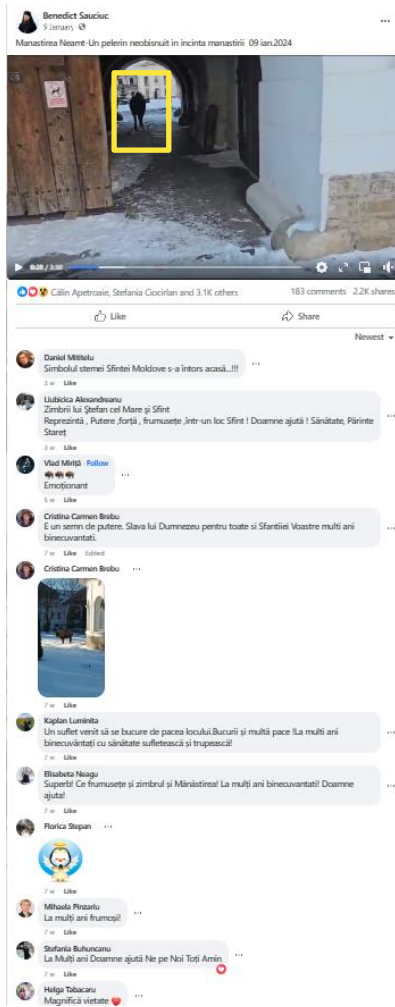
Benedict Sauciuc
9 January ·

Manastirea Neamt-Un pelerin neobisnuit in incinta manastirii 09 ian.2024

0:28 / 3:30

Călin Apetroaie, Stefania Ciocirlan and 3.1K others
183 comments 2.2K shares

Like
Share

Newest

Daniel Mititelu
Simbolul stemei Sfintei Moldove s-a întors acasă...!!!
3 w Like

Liubicica Alexandreanu
Zimbrii lui Ștefan cel Mare și Sfînt
Reprezintă , Putere ,forță , frumusețe ,într-un loc Sfînt ! Doamne ajută ! Sănătate, Părinte Stareț
3 w Like

Vlad Miriță Follow
Emoționant
5 w Like

Cristina Carmen Brebu
E un semn de putere. Slava lui Dumnezeu pentru toate si Sfantiiei Voastre multi ani binecuvantati.
7 w Like Edited

Cristina Carmen Brebu
7 w Like

Kaplan Luminita
Un suflet venit să se bucure de pacea locului.Bucurii și multă pace !La multi ani binecuvântați cu sănătate sufletească și trupească!
7 w Like

Elisabeta Neagu
Superb! Ce frumusețe și zimbrul și Mănăstirea! La mulți ani binecuvantati! Doamne ajuta!
7 w Like

Florica Stepan
7 w Like

Mihaela Pinzariu
La mulți ani frumoși!
7 w Like

Stefania Buhuncanu
La Mulți ani Doamne ajută Ne pe Noi Toți Amin
7 w Like

Helga Tabacaru
Magnifică viețate